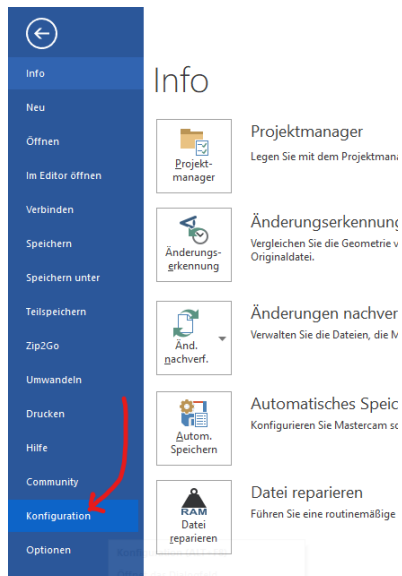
Info
Neu
Öffnen
Im Editor öffnen
Verbinden
Speichern
Speichern unter
Teilspeichern
Zip2Go
Umwandeln
Drucken
Hilfe
Community
Konfiguration
Optionen

Info

Projekt-manager
Projektmanager
Legen Sie mit dem Projektmana

Änderungs-erkennung
Änderungserkennung
Vergleichen Sie die Geometrie v Originaldatei.

Änd. nachverf.
Änderungen nachver
Verwalten Sie die Dateien, die M

Autom. Speichern
Automatisches Speic
Konfigurieren Sie Mastercam so

RAM
Datei reparieren
Datei reparieren
Führen Sie eine routinemäßige

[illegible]